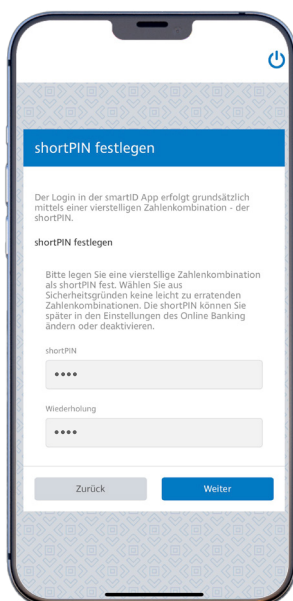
shortPIN festlegen

Der Login in der smartID App erfolgt grundsätzlich mittels einer vierstelligen Zahlenkombination - der shortPIN.

shortPIN festlegen

Bitte legen Sie eine vierstellige Zahlenkombination als shortPIN fest. Wählen Sie aus Sicherheitsgründen keine leicht zu erratenden Zahlenkombinationen. Die shortPIN können Sie später in den Einstellungen des Online Banking ändern oder deaktivieren.

shortPIN

••••

Wiederholung

••••

Zurück

Weiter